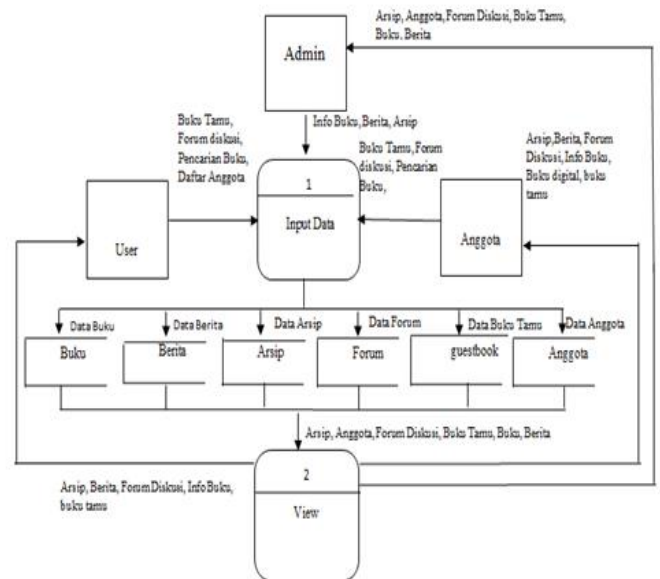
Arsip, Anggota, Forum Diskusi, Buku Tamu, Buku, Berita

Admin

Info Buku, Berita, Arsip

Buku Tamu, Forum diskusi, Pencarian Buku, Daftar Anggota

Buku Tamu, Forum diskusi, Pencarian Buku,

Arsip,Berita, Forum Diskusi, Info Buku, Buku digital, buku tamu

1

Input Data

User

Anggota

Data Buku

Data Berita

Data Arsip

Data Forum

Data Buku Tamu

Data Anggota

Buku

Berita

Arsip

Forum

guestbook

Anggota

Arsip, Anggota, Forum Diskusi, Buku Tamu, Buku, Berita

2

View

Arsip, Berita, Forum Diskusi, Info Buku, buku tamu